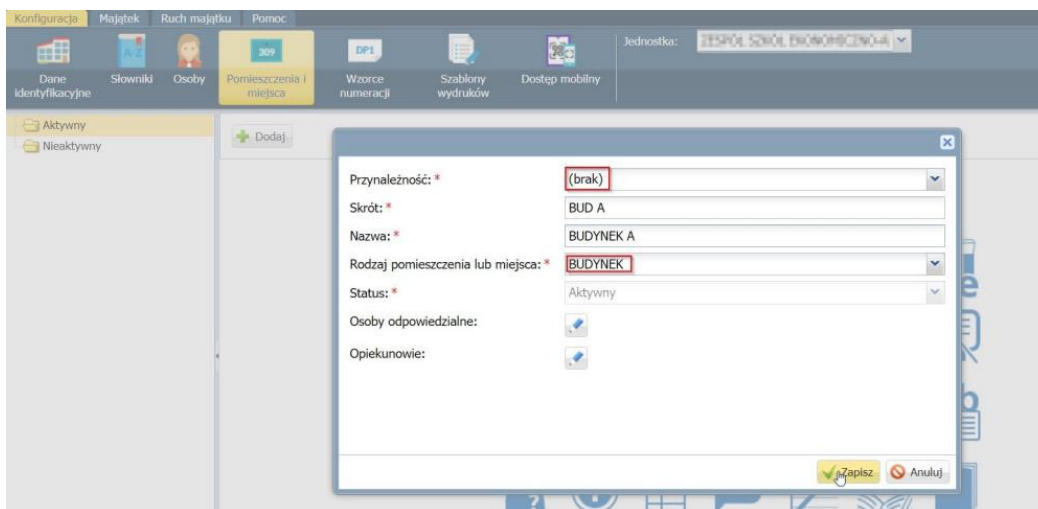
Konfiguracja Majątek Ruch majątku Pomoc

Dane identyfikacyjne Słowniki Osoby Pomieszczenia i miejsca Wzorce numeracji Szablony wydruków Dostęp mobilny

Jednostka: ZESPÓŁ SZKÓŁ EKONOMICZNO-A

309 DP1

Aktywny
Nieaktywny

Dodaj

Przynależność: * (brak)
Skrót: * BUD A
Nazwa: * BUDYNEK A
Rodzaj pomieszczenia lub miejsca: * BUDYNEK
Status: * Aktywny
Osoby odpowiedzialne:
Opiekunowie:

Zapisz Anuluj